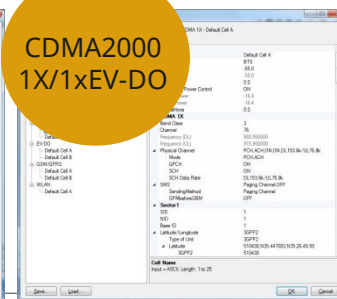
CDMA2000
1X/1xEV-DO

DMA 1X - Default Cell A

Default Cell A
BTS
-88.0
-88.0
0.0
Power Control ON
-16.4
-16.4
0.0
DMA 1X
Band Class 3
Channel 76
Frequency (DL) 860.990000
Frequency (UL) 815.990000
Physical Channel PCH,ACH,SN,ON,OI,153.6k/UL76.8k
Mode PCH,ACH
QPCH ON
SCH ON
SCH Data Rate DL153.6k/UL76.8k
SMS Paging Channel
SendingMethod Paging Channel OFF
GPMsafterOBM OFF
Sector 1
SID 1
NID 1
Base ID 1
Latitude/Longitude 3GPP2
Type of Unit 3GPP2
Latitude 510408,N35.447003,N35.28.49.50
3GPP2 510408

EV-DO
Default Cell A
Default Cell B
GSM/GPRS
Default Cell A
Default Cell B
WLAN
Default Cell A
Default Cell B

Cell Name
Input = ASCII, Length: 1 to 25

Save Load OK Cancel